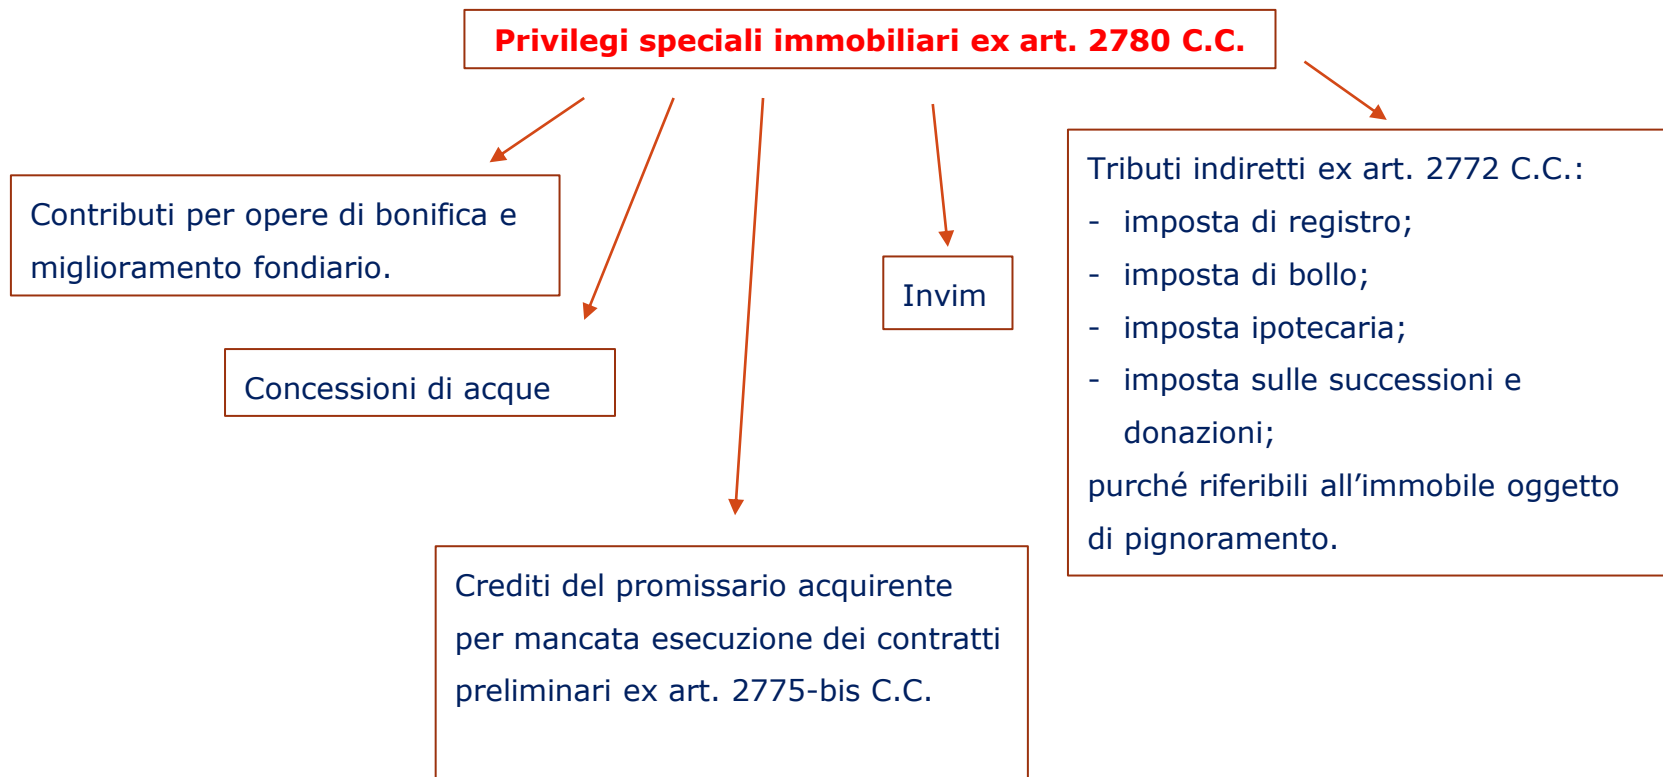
Privilegi speciali immobiliari ex art. 2780 C.C.

Contributi per opere di bonifica e miglioramento fondiario.

Concessioni di acque

Invim

Tributi indiretti ex art. 2772 C.C.:
- imposta di registro;
- imposta di bollo;
- imposta ipotecaria;
- imposta sulle successioni e donazioni;
purché riferibili all’immobile oggetto di pignoramento.

Crediti del promissario acquirente per mancata esecuzione dei contratti preliminari ex art. 2775-bis C.C.